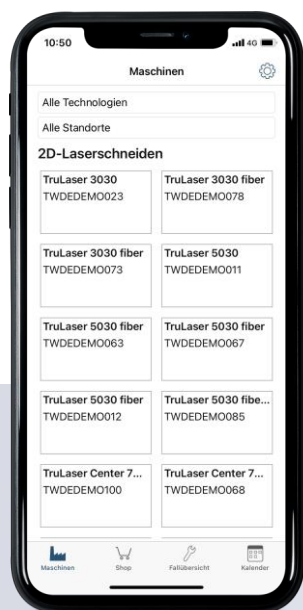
10:50

4G

Maschinen

Alle Technologien

Alle Standorte

2D-Laserschneiden

TruLaser 3030
TWDEDEMO023

TruLaser 3030 fiber
TWDEDEMO078

TruLaser 3030 fiber
TWDEDEMO073

TruLaser 5030
TWDEDEMO011

TruLaser 5030 fiber
TWDEDEMO063

TruLaser 5030 fiber
TWDEDEMO067

TruLaser 5030 fiber
TWDEDEMO012

TruLaser 5030 fibe...
TWDEDEMO085

TruLaser Center 7...
TWDEDEMO100

TruLaser Center 7...
TWDEDEMO068

Maschinen

Shop

Fallübersicht

Kalender